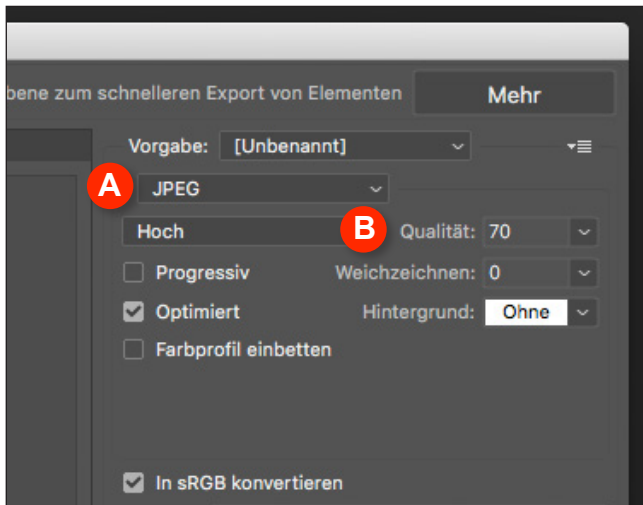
bene zum schnelleren Export von Elementen

Mehr

Vorgabe: [Unbenannt]

A

JPEG

Hoch

B

Qualität: 70

Progressiv

Weichzeichnen: 0

Optimiert

Hintergrund: Ohne

Farbprofil einbetten

In sRGB konvertieren